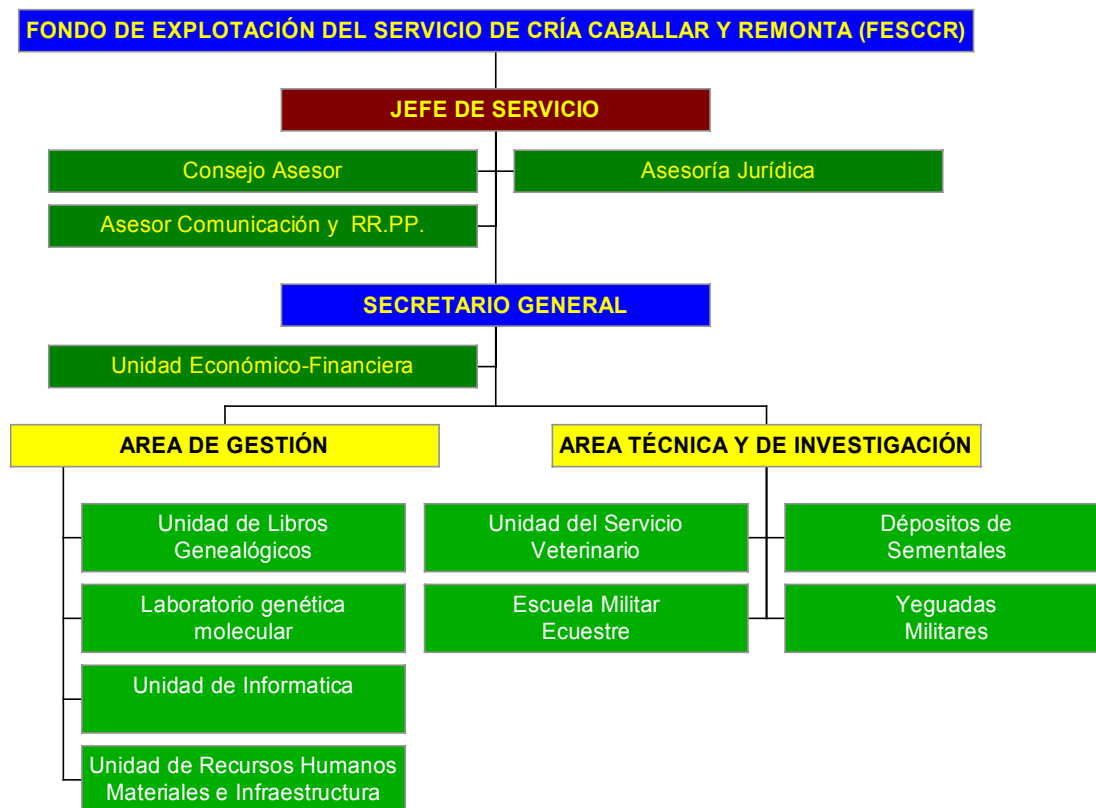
FONDO DE EXPLOTACIÓN DEL SERVICIO DE CRÍA CABALLAR Y REMONTA (FESCCR)

JEFE DE SERVICIO

Consejo Asesor

Asesoría Jurídica

Asesor Comunicación y RR.PP.

SECRETARIO GENERAL

Unidad Económico-Financiera

AREA DE GESTIÓN

AREA TÉCNICA Y DE INVESTIGACIÓN

Unidad de Libros Genealógicos

Laboratorio genética molecular

Unidad de Informatica

Unidad de Recursos Humanos Materiales e Infraestructura

Unidad del Servicio Veterinario

Escuela Militar Ecuestre

Dépositos de Sementales

Yeguadas Militares